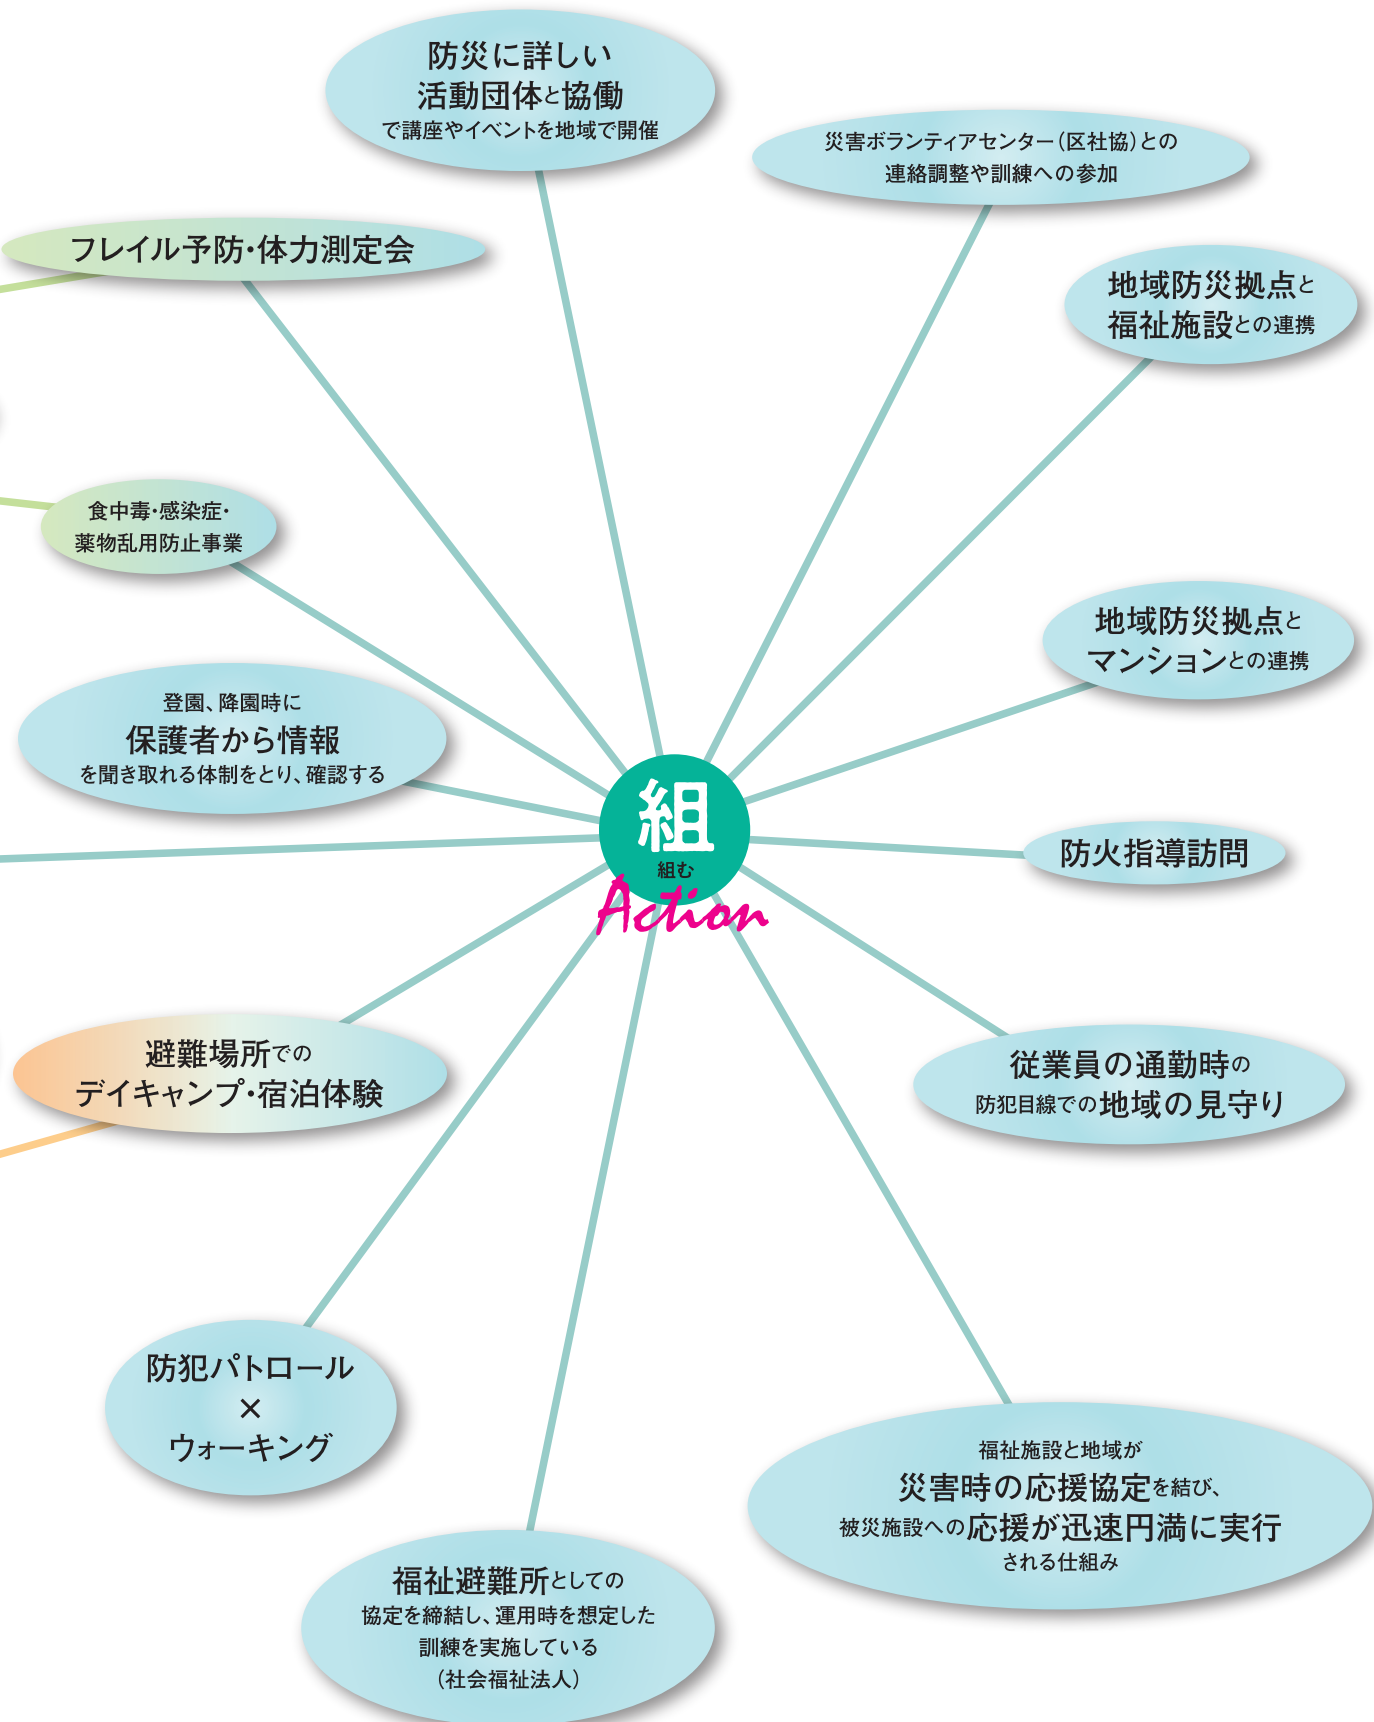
防災に詳しい
活動団体と協働
で講座やイベントを地域で開催

災害ボランティアセンター(区社協)との
連絡調整や訓練への参加

フレイル予防・体力測定会

地域防災拠点と
福祉施設との連携

食中毒・感染症・
薬物乱用防止事業

地域防災拠点と
マンションとの連携

登園、降園時に
保護者から情報
を聞き取れる体制をとり、確認する

組
組む
Action

防火指導訪問

避難場所での
デイキャンプ・宿泊体験

従業員の通勤時の
防犯目線での地域の見守り

防犯パトロール
×
ウォーキング

福祉施設と地域が
災害時の応援協定を結び、
被災施設への応援が迅速円滑に実行
される仕組み

福祉避難所としての
協定を締結し、運用時を想定した
訓練を実施している
(社会福祉法人)